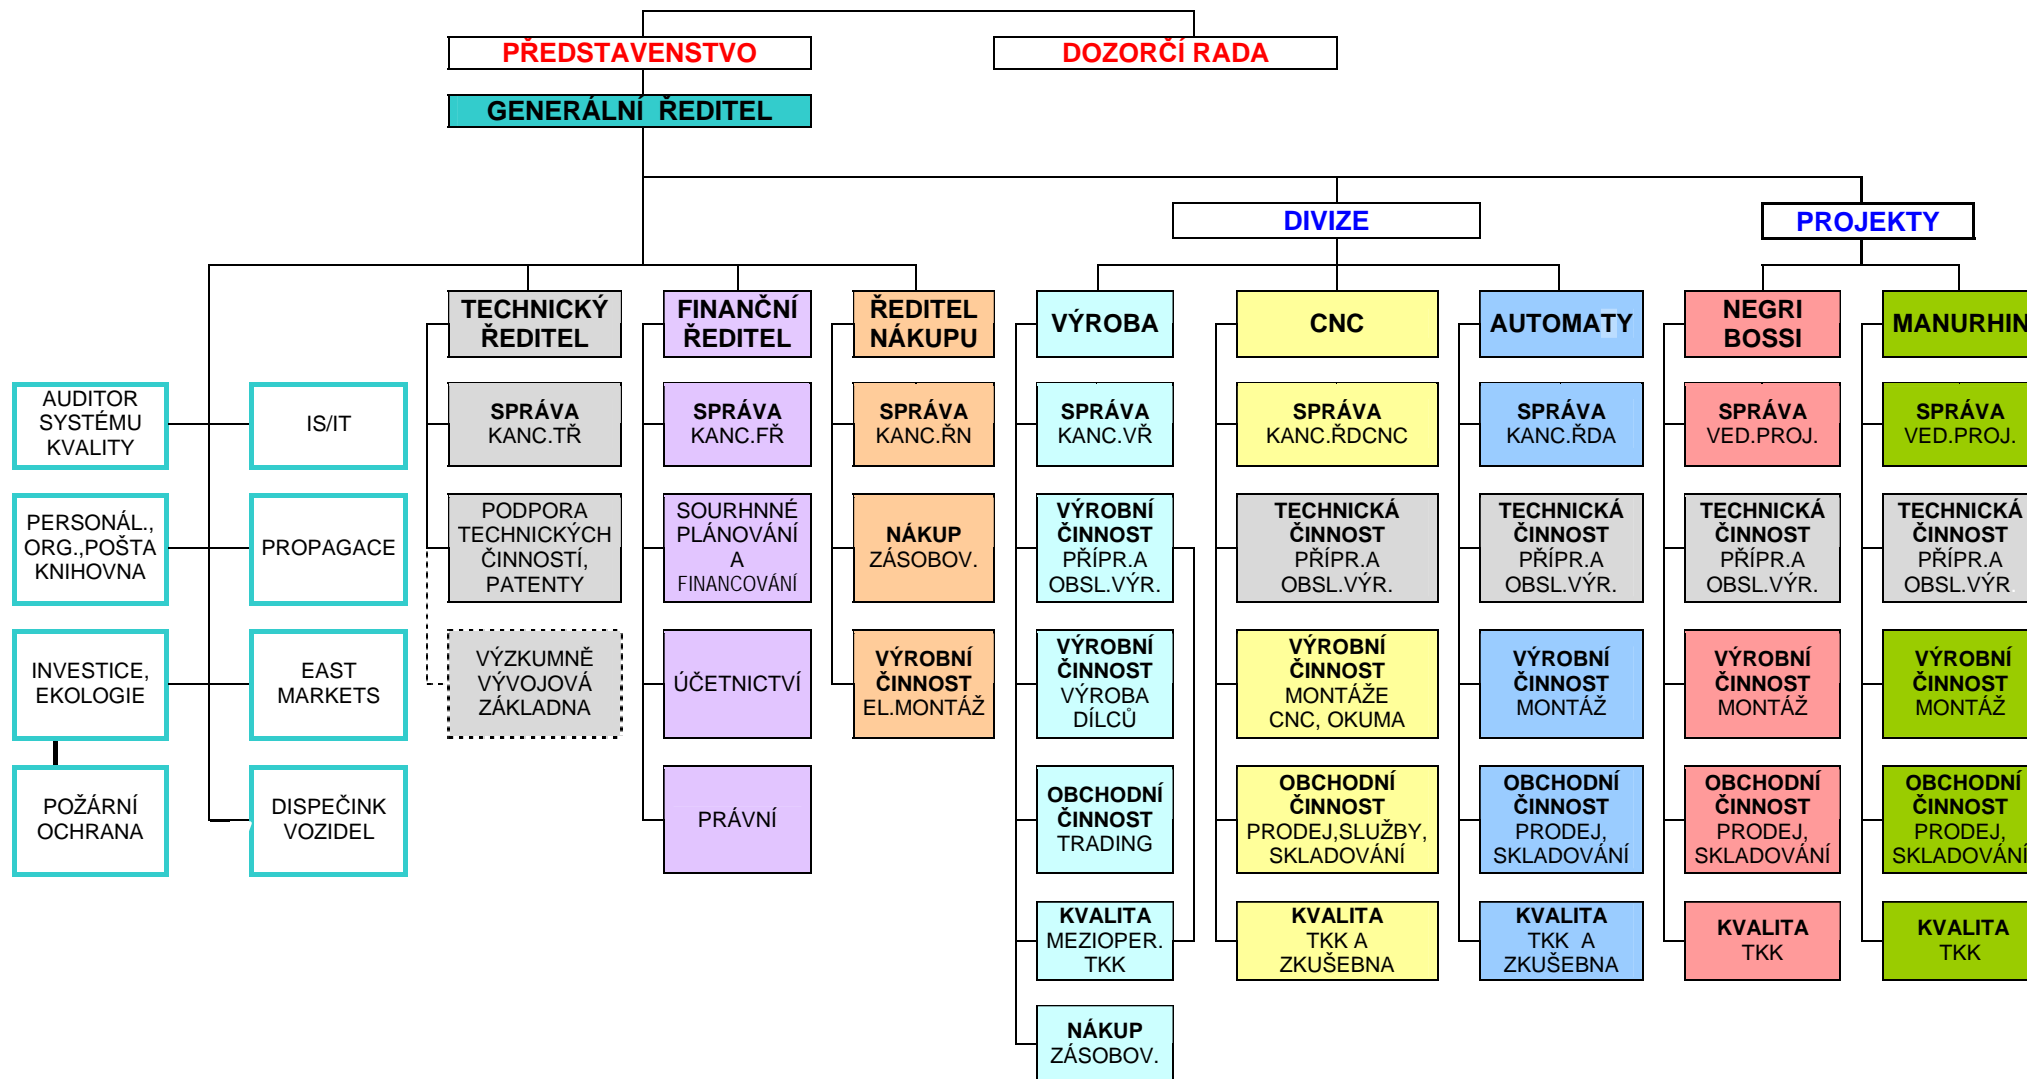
PŘEDSTAVENSTVO

DOZORČÍ RADA

GENERÁLNÍ ŘEDITEL

DIVIZE

PROJEKTY

AUDITOR SYSTÉMU KVALITY

PERSONÁL., ORG.,POŠTA KNIHOVNA

INVESTICE, EKOLOGIE

POŽÁRNÍ OCHRANA

IS/IT

PROPAGACE

EAST MARKETS

DISPEČINK VOZIDEL

TECHNICKÝ ŘEDITEL

SPRÁVA KANC.TŘ

PODPORA TECHNICKÝCH ČINNOSTÍ, PATENTY

VÝZKUMNĚ VÝVOJOVÁ ZÁKLADNA

FINANČNÍ ŘEDITEL

SPRÁVA KANC.FŘ

SOURHNNÉ PLÁNOVÁNÍ A FINANCOVÁNÍ

ÚČETNICTVÍ

PRÁVNÍ

ŘEDITEL NÁKUPU

SPRÁVA KANC.ŘN

NÁKUP ZÁSOBOV.

VÝROBNÍ ČINNOST EL.MONTÁŽ

VÝROBA

SPRÁVA KANC.VŘ

VÝROBNÍ ČINNOST PŘÍPR.A OBSL.VÝR.

VÝROBNÍ ČINNOST VÝROBA DÍLCŮ

OBCHODNÍ ČINNOST TRADING

KVALITA MEZIOPER. TKK

NÁKUP ZÁSOBOV.

CNC

SPRÁVA KANC.ŘDCNC

TECHNICKÁ ČINNOST PŘÍPR.A OBSL.VÝR.

VÝROBNÍ ČINNOST MONTÁŽE CNC, OKUMA

OBCHODNÍ ČINNOST PRODEJ,SLUŽBY, SKLADOVÁNÍ

KVALITA TKK A ZKUŠEBNA

AUTOMATY

SPRÁVA KANC.ŘDA

TECHNICKÁ ČINNOST PŘÍPR.A OBSL.VÝR.

VÝROBNÍ ČINNOST MONTÁŽ

OBCHODNÍ ČINNOST PRODEJ, SKLADOVÁNÍ

KVALITA TKK A ZKUŠEBNA

NEGRI BOSSI

SPRÁVA VED.PROJ.

TECHNICKÁ ČINNOST PŘÍPR.A OBSL.VÝR.

VÝROBNÍ ČINNOST MONTÁŽ

OBCHODNÍ ČINNOST PRODEJ, SKLADOVÁNÍ

KVALITA TKK

MANURHIN

SPRÁVA VED.PROJ.

TECHNICKÁ ČINNOST PŘÍPR.A OBSL.VÝR

VÝROBNÍ ČINNOST MONTÁŽ

OBCHODNÍ ČINNOST PRODEJ, SKLADOVÁNÍ

KVALITA TKK